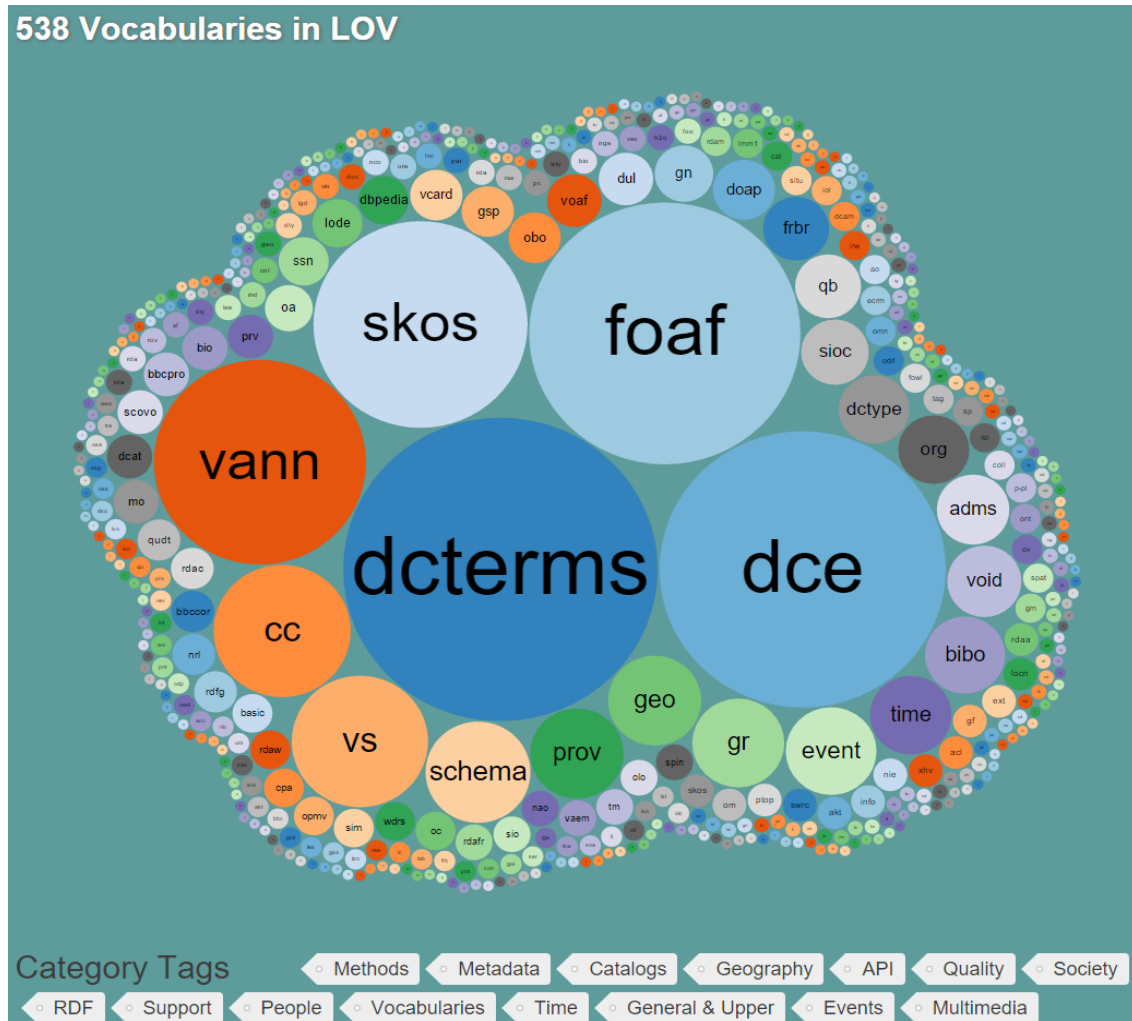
538 Vocabularies in LOV

dcterms
foaf
dce
vann
skos
cc
vs
schema
prov
geo
gr
event
time
bibo
void
adms
org
dctype
sioc
qb
frbr
doap
gn
dul
voaf
obo
gsp
vcard
dbpedia
lode
ssn
oa
prv
bio
bbcpro
scovo
dcat
mo
qudt
rdac
bbccor
nrl
rdfg
basic
rdaw
cpa
opmv
sim
wdrs
oc
rdafr
sio
vaem
nao
tm
olo
spin
skos
om
ptop
swrc
akt
info
nie
xhv
acl
gf
ext
locn
rdaa
gm
spat
dv
ont
p-pl
coll
rel
so
tag
fowl
odt
omn
ecrm
ao
lite
dcam
lol
situ
cal
lmm1
rdam
foo

Category Tags
Methods
Metadata
Catalogs
Geography
API
Quality
Society
RDF
Support
People
Vocabularies
Time
General & Upper
Events
Multimedia